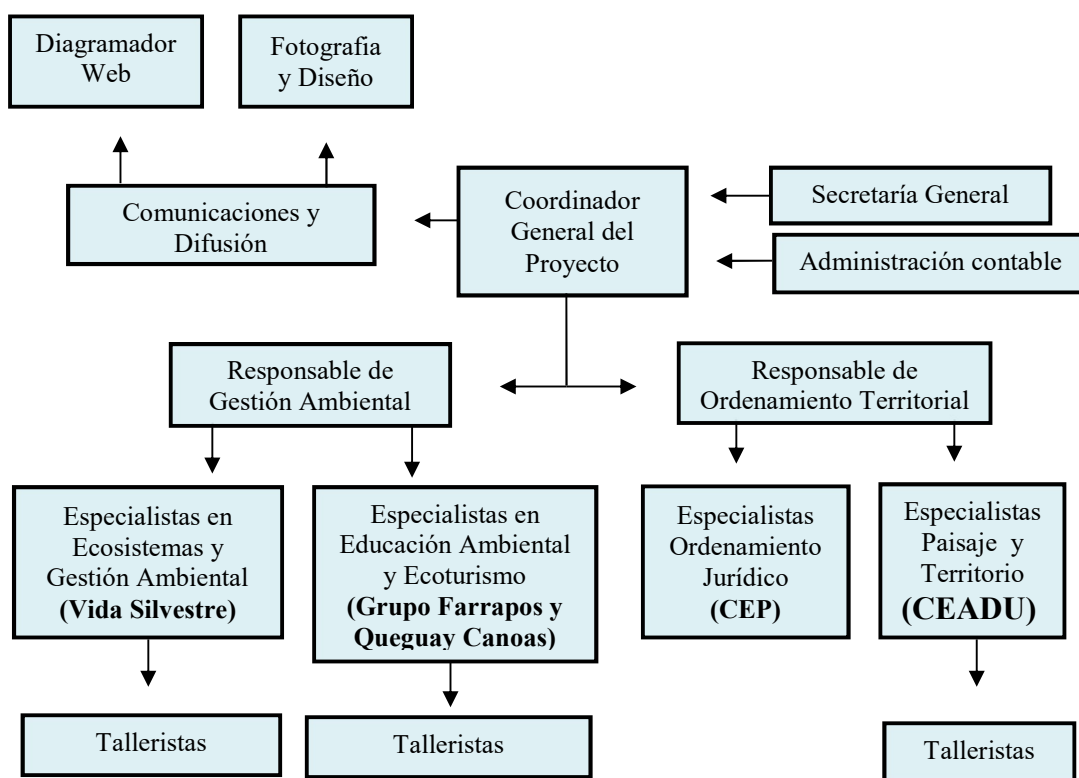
Diagramador Web

Fotografia y Diseño

Comunicaciones y Difusión

Coordinador General del Proyecto

Secretaría General

Administración contable

Responsable de Gestión Ambiental

Responsable de Ordenamiento Territorial

Especialistas en Ecosistemas y Gestión Ambiental **(Vida Silvestre)**

Especialistas en Educación Ambiental y Ecoturismo **(Grupo Farrapos y Queguay Canoas)**

Especialistas Ordenamiento Jurídico **(CEP)**

Especialistas Paisaje y Territorio **(CEADU)**

Talleristas

Talleristas

Talleristas